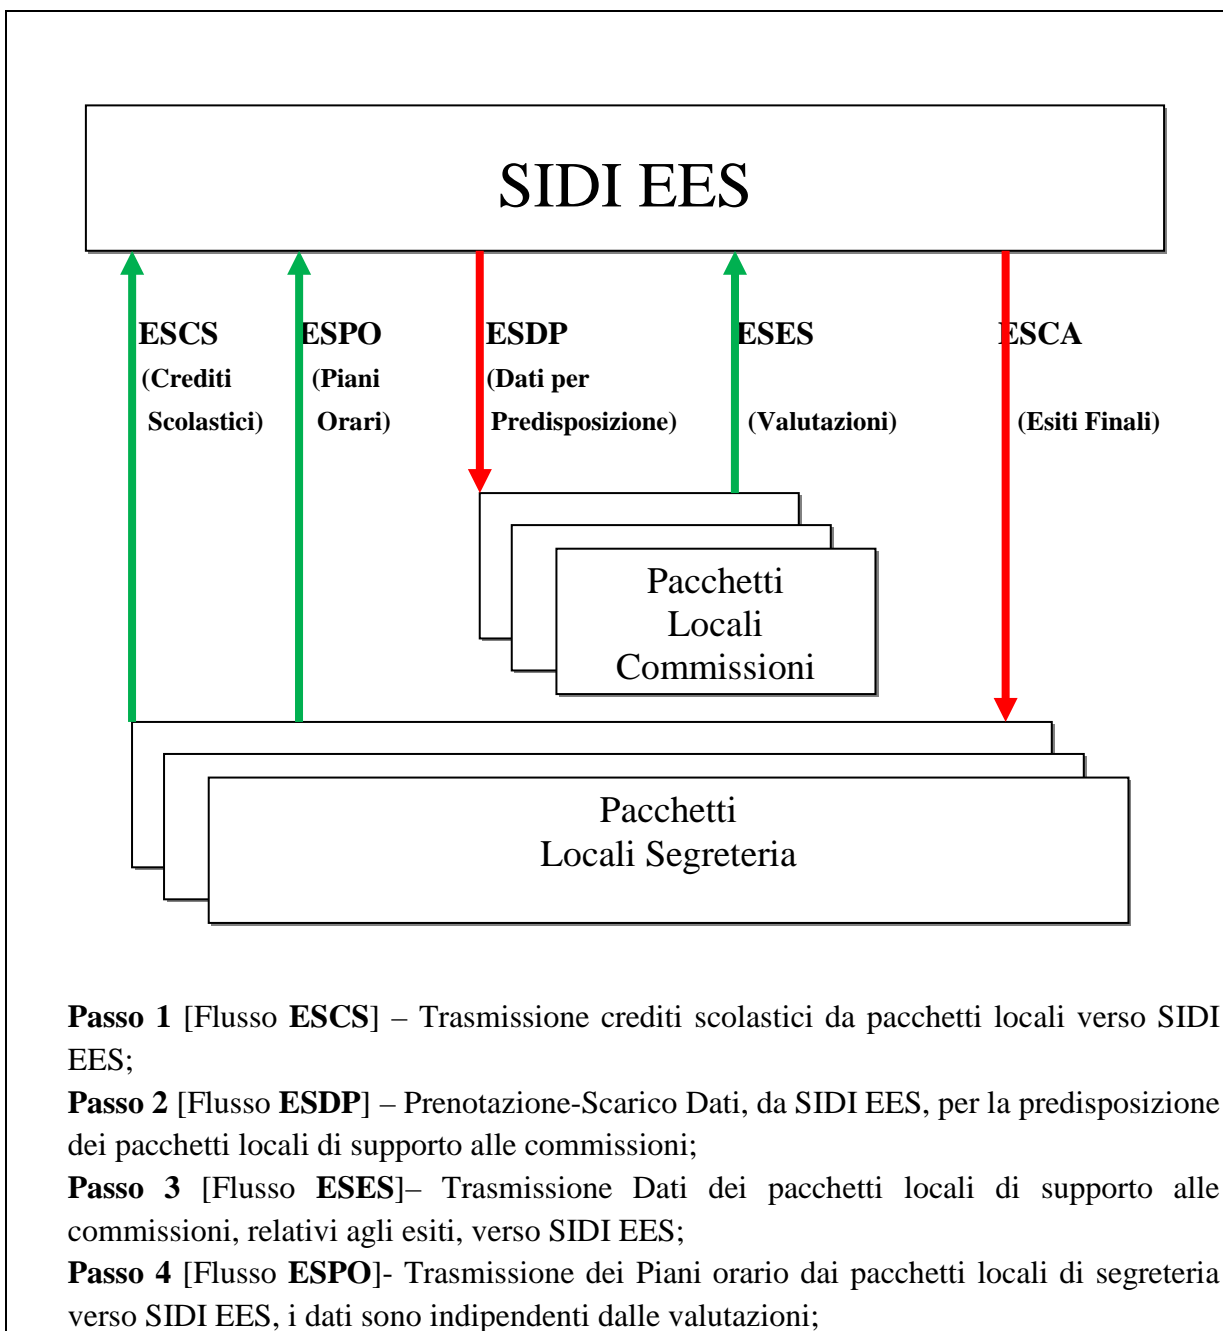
SIDI EES

ESCS (Crediti Scolastici)

ESPO (Piani Orari)

ESDP (Dati per Predisposizione)

ESES (Valutazioni)

ESCA (Esiti Finali)

Pacchetti Locali Commissioni

Pacchetti Locali Segreteria

**Passo 1** [Flusso **ESCS**] – Trasmissione crediti scolastici da pacchetti locali verso SIDI EES;

**Passo 2** [Flusso **ESDP**] – Prenotazione-Scarico Dati, da SIDI EES, per la predisposizione dei pacchetti locali di supporto alle commissioni;

**Passo 3** [Flusso **ESES**]– Trasmissione Dati dei pacchetti locali di supporto alle commissioni, relativi agli esiti, verso SIDI EES;

**Passo 4** [Flusso **ESPO**]- Trasmissione dei Piani orario dai pacchetti locali di segreteria verso SIDI EES, i dati sono indipendenti dalle valutazioni;